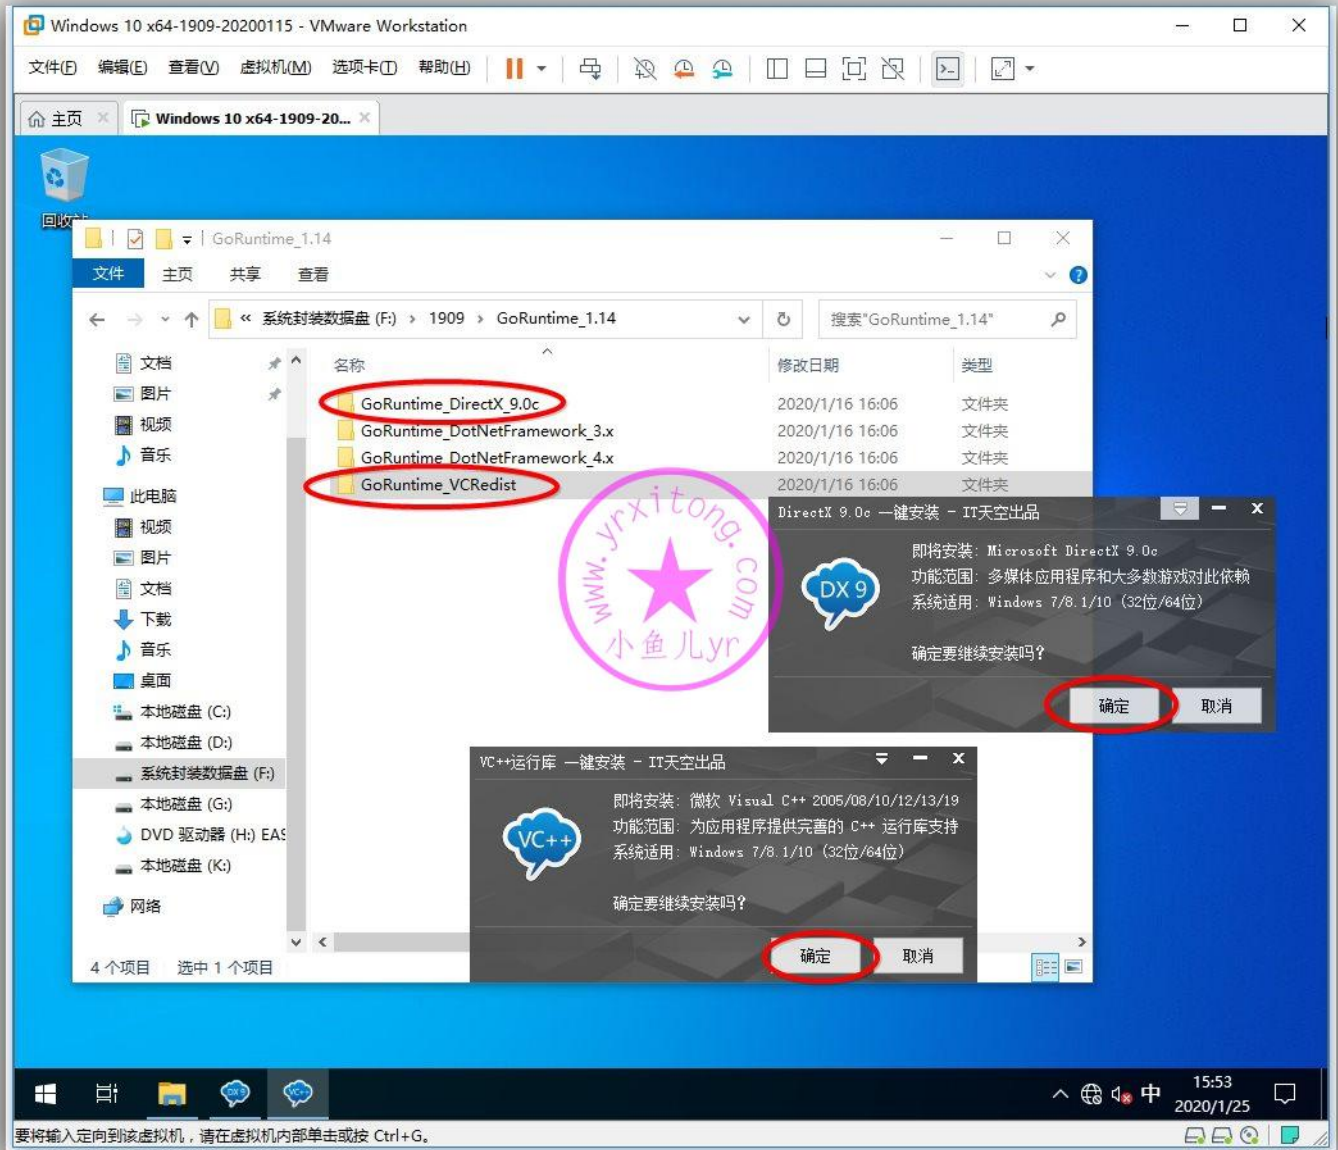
Windows 10 x64-1909-20200115 - VMware Workstation

文件(F) 编辑(E) 查看(V) 虚拟机(M) 选项卡(T) 帮助(H)

主页 Windows 10 x64-1909-20...

回收站

GoRuntime_1.14

文件 主页 共享 查看

« 系统封装数据盘 (F:) › 1909 › GoRuntime_1.14

搜索"GoRuntime_1.14"

文档
图片
视频
音乐
此电脑
视频
图片
文档
下载
音乐
桌面
本地磁盘 (C:)
本地磁盘 (D:)
系统封装数据盘 (F:)
本地磁盘 (G:)
DVD 驱动器 (H:) EAS
本地磁盘 (K:)
网络

| 名称 | 修改日期 | 类型 |
|---|---|---|
| GoRuntime_DirectX_9.0c | 2020/1/16 16:06 | 文件夹 |
| GoRuntime_DotNetFramework_3.x | 2020/1/16 16:06 | 文件夹 |
| GoRuntime_DotNetFramework_4.x | 2020/1/16 16:06 | 文件夹 |
| GoRuntime_VCRedist | 2020/1/16 16:06 | 文件夹 |

4 个项目 选中 1 个项目

www.yrxitong.com 小鱼儿yr

DirectX 9.0c 一键安装 - IT天空出品

DX 9

即将安装: Microsoft DirectX 9.0c
功能范围: 多媒体应用程序和大多数游戏对此依赖
系统适用: Windows 7/8.1/10 (32位/64位)

确定要继续安装吗?

确定 取消

VC++运行库 一键安装 - IT天空出品

VC++

即将安装: 微软 Visual C++ 2005/08/10/12/13/19
功能范围: 为应用程序提供完善的 C++ 运行库支持
系统适用: Windows 7/8.1/10 (32位/64位)

确定要继续安装吗?

确定 取消

中 15:53 2020/1/25

要将输入定向到该虚拟机，请在虚拟机内部单击或按 Ctrl+G。